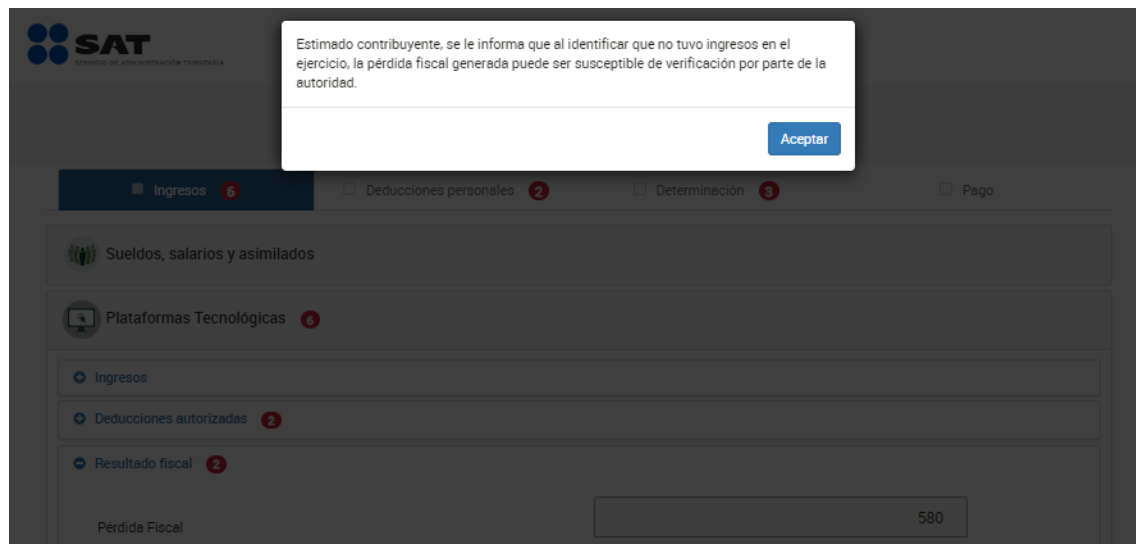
SAT
SERVICIO DE ADMINISTRACIÓN TRIBUTARIA

Estimado contribuyente, se le informa que al identificar que no tuvo ingresos en el ejercicio, la pérdida fiscal generada puede ser susceptible de verificación por parte de la autoridad.

Aceptar

Ingresos 6
Deducciones personales 2
Determinación 3
Pago

Sueldos, salarios y asimilados

Plataformas Tecnológicas 6

Ingresos

Deducciones autorizadas 2

Resultado fiscal 2

Pérdida Fiscal
580